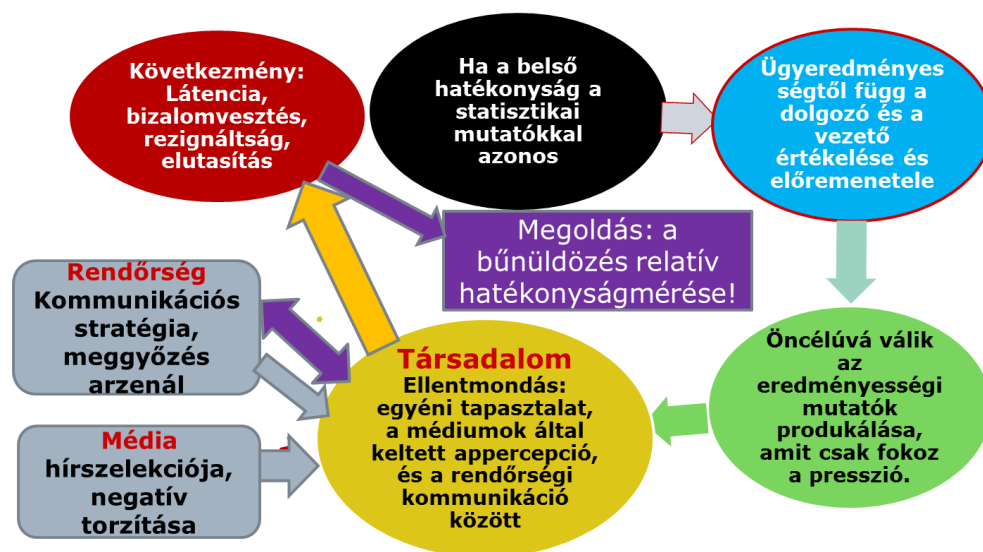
Következmény: Látencia, bizalomvesztés, rezignáltság, elutasítás

Ha a belső hatékonyság a statisztikai mutatókkal azonos

Ügyeredményes ségtől függ a dolgozó és a vezető értékelése és előremenetele

Megoldás: a bűnüldözés relatív hatékonyságmérése!

Rendőrség Kommunikációs stratégia, meggyőzés arzenál

Társadalom Ellentmondás: egyéni tapasztalat, a médiumok által keltett appercepció, és a rendőrségi kommunikáció között

Öncélúvá válik az eredményességi mutatók produkálása, amit csak fokoz a presszió.

Média hírszelekciója, negatív torzítása